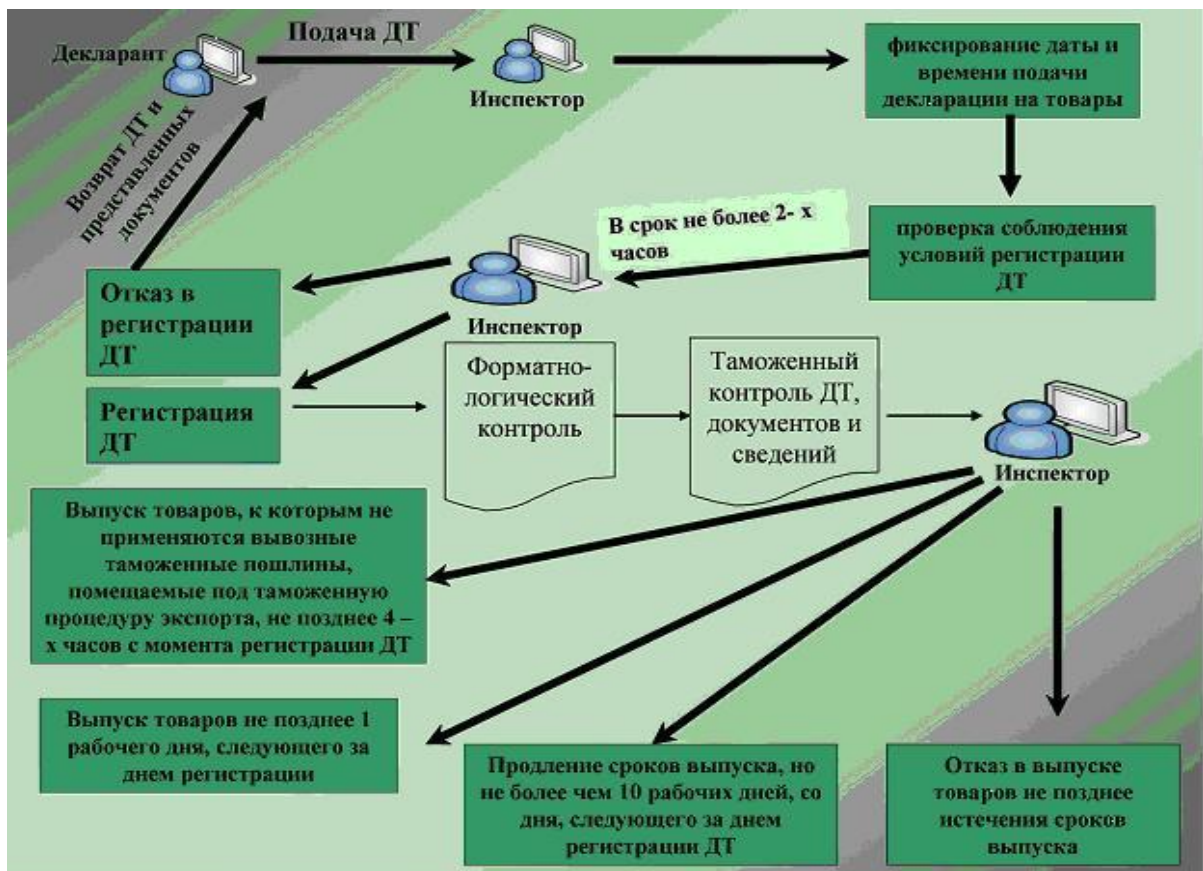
Декларант

Подача ДТ

Инспектор

фиксирование даты и времени подачи декларации на товары

Возврат ДТ и представленных документов

В срок не более 2- х часов

проверка соблюдения условий регистрации ДТ

Отказ в регистрации ДТ

Инспектор

Регистрация ДТ

Форматно-логический контроль

Таможенный контроль ДТ, документов и сведений

Инспектор

Выпуск товаров, к которым не применяются вывозные таможенные пошлины, помещаемые под таможенную процедуру экспорта, не позднее 4 – х часов с момента регистрации ДТ

Выпуск товаров не позднее 1 рабочего дня, следующего за днем регистрации

Продление сроков выпуска, но не более чем 10 рабочих дней, со дня, следующего за днем регистрации ДТ

Отказ в выпуске товаров не позднее истечения сроков выпуска